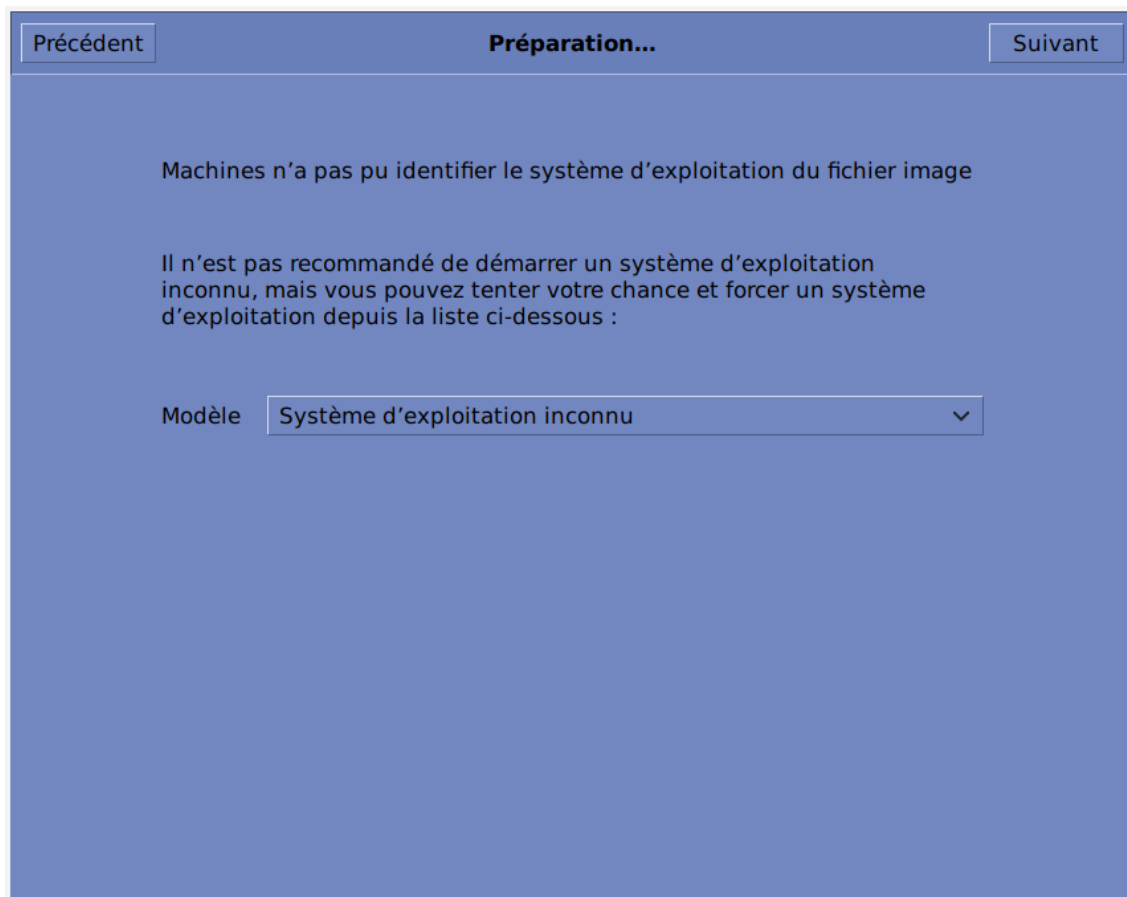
Précédent

Préparation…

Suivant

Machines n’a pas pu identifier le système d’exploitation du fichier image

Il n’est pas recommandé de démarrer un système d’exploitation inconnu, mais vous pouvez tenter votre chance et forcer un système d’exploitation depuis la liste ci-dessous :

Modèle

Système d’exploitation inconnu